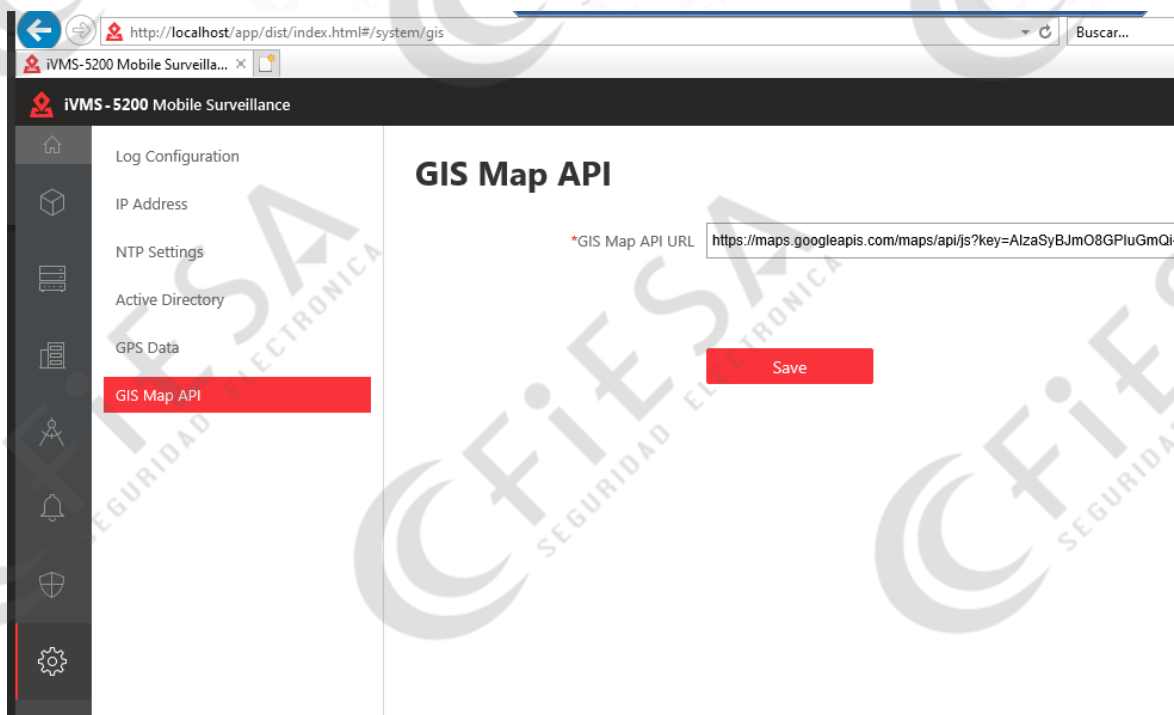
http://localhost/app/dist/index.html#/system/gis

Buscar...

iVMS-5200 Mobile Surveilla... ×

iVMS-5200 Mobile Surveillance

Log Configuration

IP Address

NTP Settings

Active Directory

GPS Data

GIS Map API

GIS Map API

*GIS Map API URL https://maps.googleapis.com/maps/api/js?key=AIzaSyBJmO8GPluGmQi

Save

FiESA SEGURIDAD ELECTRONICA

FiESA SEGURIDAD ELECTRONICA

FiESA SEGURIDAD